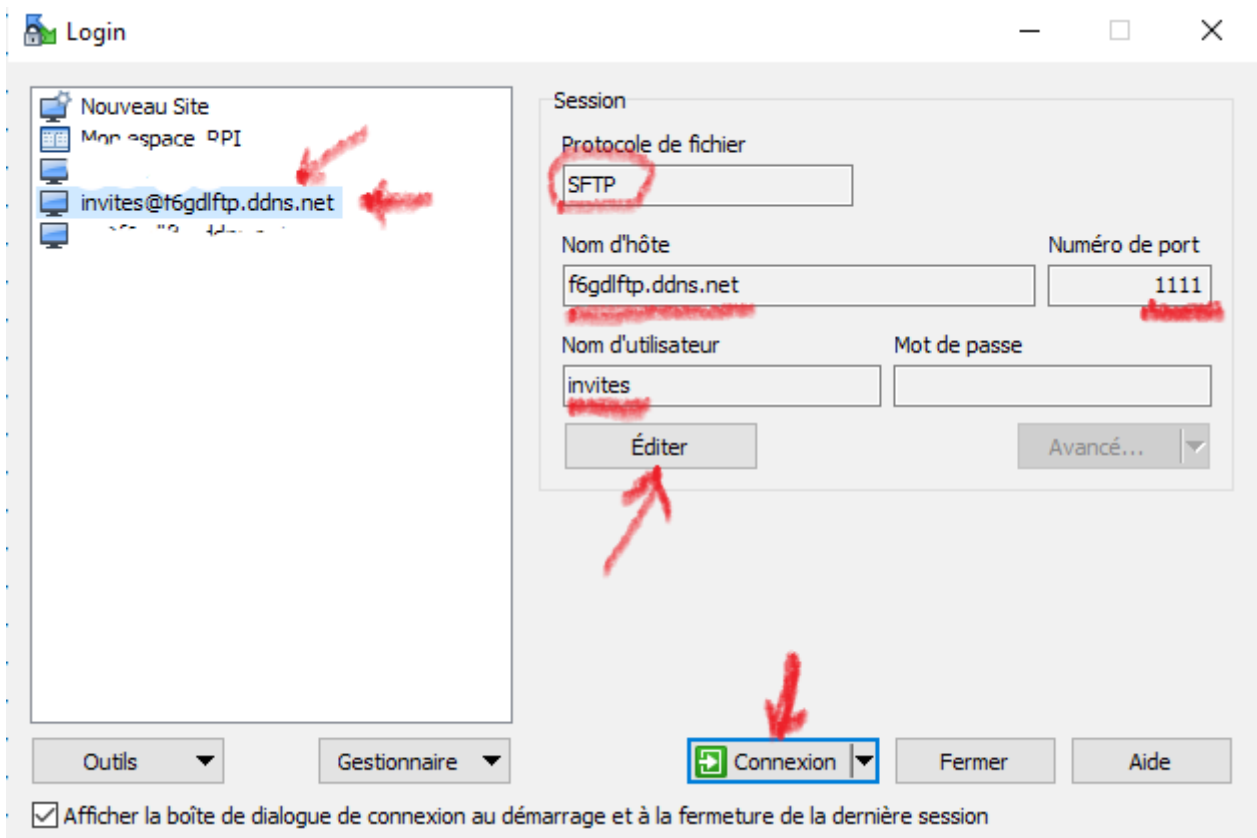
Login

Nouveau Site
Mon espace RPI
invites@f6gdlftp.ddns.net
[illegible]

Session
Protocole de fichier
SFTP
Nom d'hôte
f6gdlftp.ddns.net
Numéro de port
1111
Nom d'utilisateur
invites
Mot de passe
Éditer
Avancé...

Outils
Gestionnaire
Connexion
Fermer
Aide

Afficher la boîte de dialogue de connexion au démarrage et à la fermeture de la dernière session